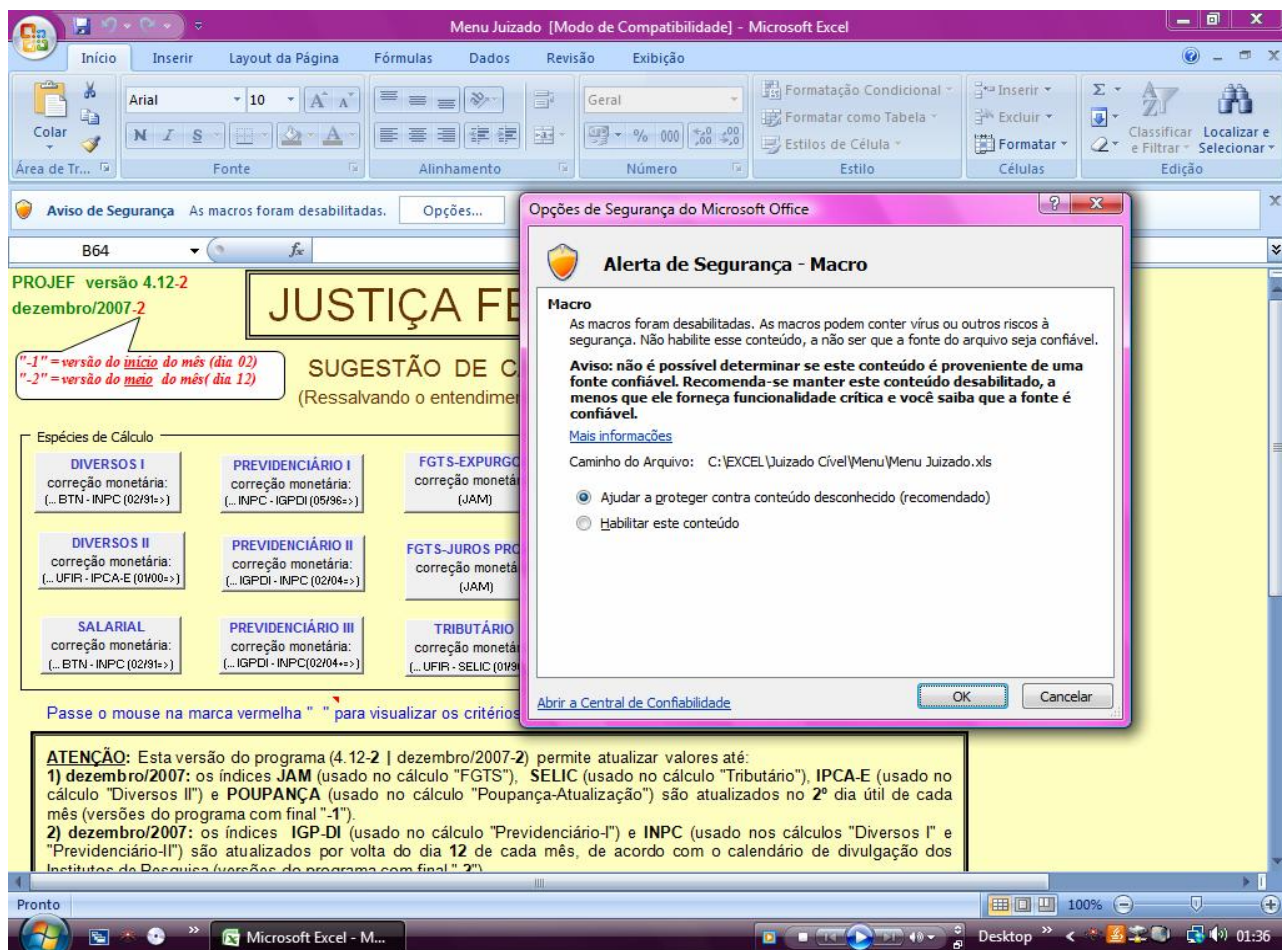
Menu Juizado [Modo de Compatibilidade] - Microsoft Excel

Início Inserir Layout da Página Fórmulas Dados Revisão Exibição

Colar
Arial 10
N I S
Área de Tr... Fonte Alinhamento
Geral
% 000
Número
Formatação Condicional
Formatar como Tabela
Estilos de Célula
Estilo
Inserir
Excluir
Formatar
Células
Classificar e Filtrar
Localizar e Selecionar
Edição

Aviso de Segurança As macros foram desabilitadas. Opções...

B64 $f_x$

PROJEF versão 4.12-2
dezembro/2007-2

"-1" = versão do início do mês (dia 02)
"-2" = versão do meio do mês( dia 12)

JUSTIÇA FE

SUGESTÃO DE C
(Ressalvando o entendimen

Espécies de Cálculo

DIVERSOS I
correção monetária:
(... BTN - INPC (02/91=>)

PREVIDENCIÁRIO I
correção monetária:
(... INPC - IGPDI (05/96=>)

FGTS-EXPURGO
correção monetária:
(JAM)

DIVERSOS II
correção monetária:
(... UFIR - IPCA-E (01/00=>)

PREVIDENCIÁRIO II
correção monetária:
(... IGPDI - INPC (02/04=>)

FGTS-JUROS PRO
correção monetá
(JAM)

SALARIAL
correção monetária:
(... BTN - INPC (02/91=>)

PREVIDENCIÁRIO III
correção monetária:
(... IGPDI - INPC(02/04=>)

TRIBUTÁRIO
correção monetá
(... UFIR - SELIC (01/9

Passe o mouse na marca vermelha " " para visualizar os critérios

Opções de Segurança do Microsoft Office

Alerta de Segurança - Macro

Macro
As macros foram desabilitadas. As macros podem conter vírus ou outros riscos à segurança. Não habilite esse conteúdo, a não ser que a fonte do arquivo seja confiável.

Aviso: não é possível determinar se este conteúdo é proveniente de uma fonte confiável. Recomenda-se manter este conteúdo desabilitado, a menos que ele forneça funcionalidade crítica e você saiba que a fonte é confiável.

Mais informações

Caminho do Arquivo: C:\EXCEL\Juizado Cível\Menu\Menu Juizado.xls

Ajudar a proteger contra conteúdo desconhecido (recomendado)
Habilitar este conteúdo

Abrir a Central de Confiabilidade
OK Cancelar

ATENÇÃO: Esta versão do programa (4.12-2 | dezembro/2007-2) permite atualizar valores até:
1) dezembro/2007: os índices JAM (usado no cálculo "FGTS"), SELIC (usado no cálculo "Tributário"), IPCA-E (usado no cálculo "Diversos II") e POUPANÇA (usado no cálculo "Poupança-Atualização") são atualizados no 2º dia útil de cada mês (versões do programa com final "-1").
2) dezembro/2007: os índices IGP-DI (usado no cálculo "Previdenciário-I") e INPC (usado nos cálculos "Diversos I" e "Previdenciário-II") são atualizados por volta do dia 12 de cada mês, de acordo com o calendário de divulgação dos Institutos de Pesquisa (versões do programa com final "-2")

Pronto 100%

Microsoft Excel - M...
Desktop 01:36